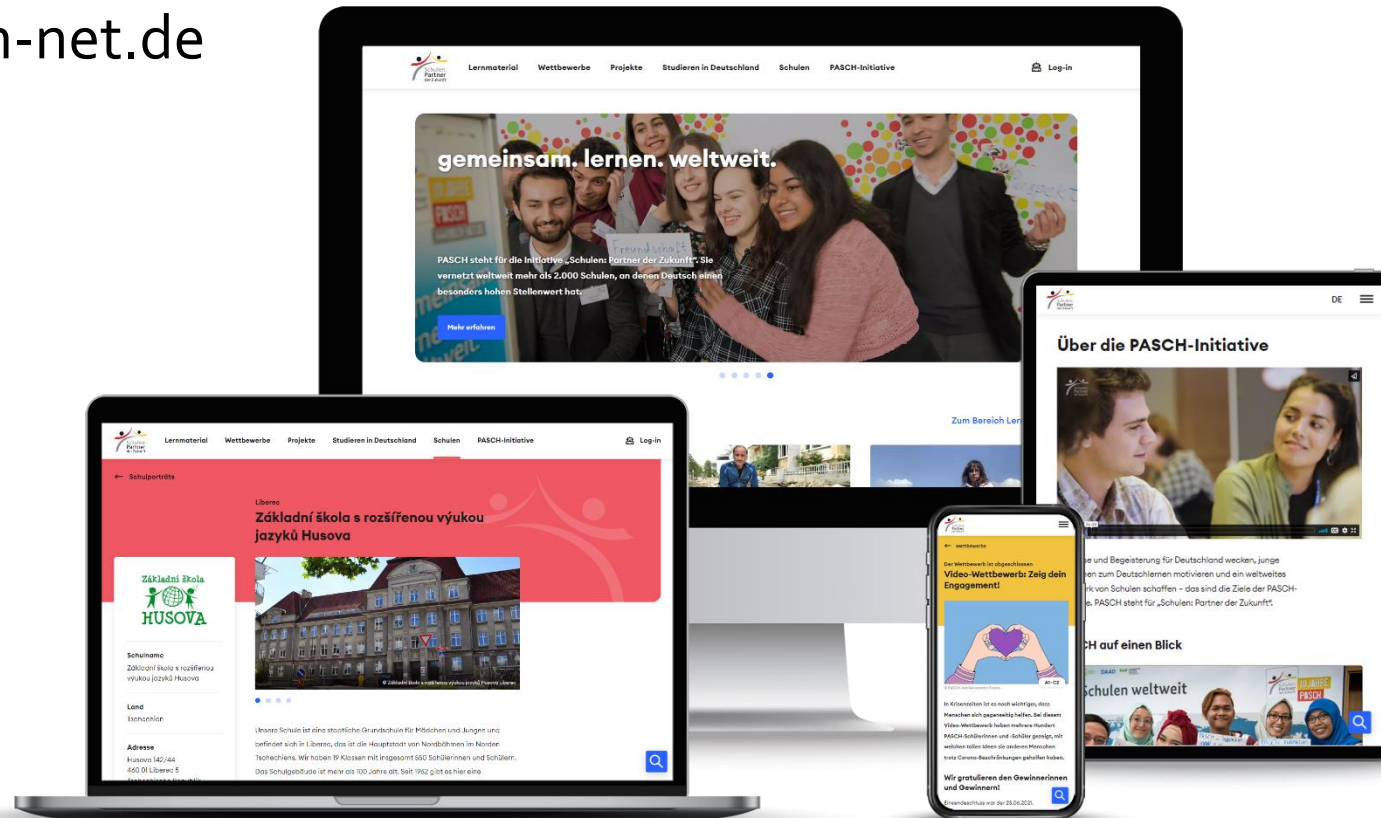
n-net.de

Schulen: Partner der Zukunft

Lernmaterial Wettbewerbe Projekte Studieren in Deutschland Schulen PASCH-Initiative

Log-in

gemeinsam. lernen. weltweit.

PASCH steht für die Initiative „Schulen: Partner der Zukunft". Sie vernetzt weltweit mehr als 2.000 Schulen, an denen Deutsch einen besonders hohen Stellenwert hat.

Mehr erfahren

Zum Bereich Ler

Lernmaterial Wettbewerbe Projekte Studieren in Deutschland Schulen PASCH-Initiative

Log-in

← Schulporträts

Liberec

Základní škola s rozšířenou výukou jazyků Husova

Základní škola HUSOVA

Schulname
Základní škola s rozšířenou výukou jazyků Husova

Land
Tschechien

Adresse
Husova 142/44
460 01 Liberec 5
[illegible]

Unsere Schule ist eine staatliche Grundschule für Mädchen und Jungen und befindet sich in Liberec, das ist die Hauptstadt von Nordböhmen im Norden Tschechiens. Wir haben 19 Klassen mit insgesamt 550 Schülerinnen und Schülern. Das Schulgebäude ist mehr als 100 Jahre alt. Seit 1962 gibt es hier eine

DE

Über die PASCH-Initiative

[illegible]e und Begeisterung für Deutschland wecken, junge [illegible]en zum Deutschlernen motivieren und ein weltweites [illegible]rk von Schulen schaffen – das sind die Ziele der PASCH-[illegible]e. PASCH steht für „Schulen: Partner der Zukunft".

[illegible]CH auf einen Blick

Schulen weltweit

10 JAHRE PASCH

← Wettbewerbe

Der Wettbewerb ist abgeschlossen

Video-Wettbewerb: Zeig dein Engagement!

A1-C2

In Krisenzeiten ist es noch wichtiger, dass Menschen sich gegenseitig helfen. Bei diesem Video-Wettbewerb haben mehrere Hundert PASCH-Schülerinnen und -Schüler gezeigt, mit welchen tollen Ideen sie anderen Menschen trotz Corona-Beschränkungen geholfen haben.

Wir gratulieren den Gewinnerinnen und Gewinnern!

Einsendeschluss war der 28.06.2021.